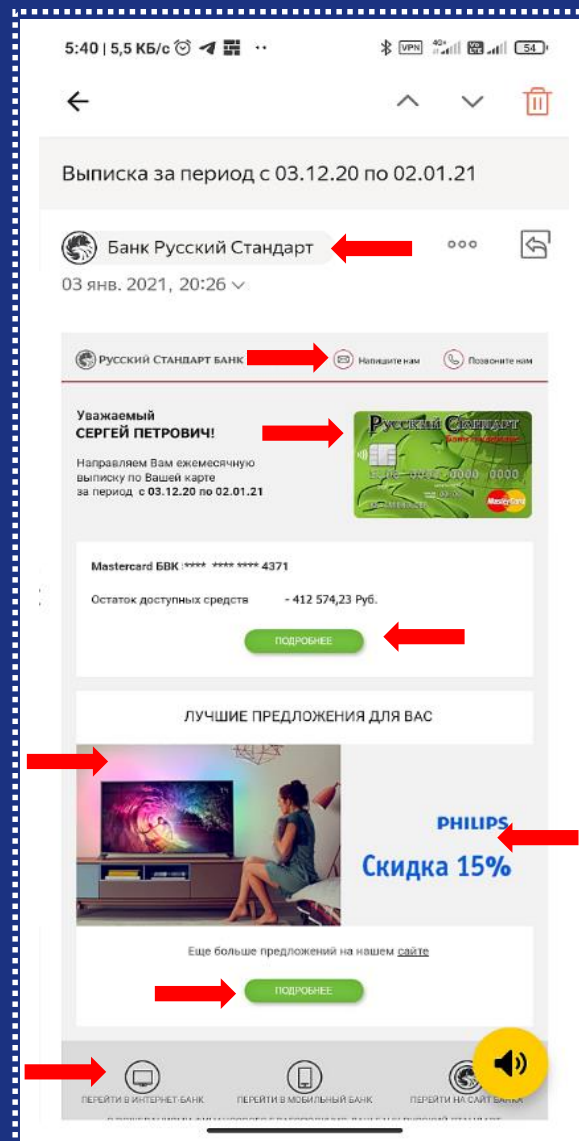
5:40 | 5,5 КБ/с

Выписка за период с 03.12.20 по 02.01.21

Банк Русский Стандарт

03 янв. 2021, 20:26

Русский Стандарт Банк

Напишите нам

Позвоните нам

Уважаемый СЕРГЕЙ ПЕТРОВИЧ!

Направляем Вам ежемесячную выписку по Вашей карте за период с 03.12.20 по 02.01.21

Русский Стандарт

Mastercard БВК **** **** **** 4371

Остаток доступных средств - 412 574,23 Руб.

ПОДРОБНЕЕ

ЛУЧШИЕ ПРЕДЛОЖЕНИЯ ДЛЯ ВАС

PHILIPS

Скидка 15%

Еще больше предложений на нашем сайте

ПОДРОБНЕЕ

ПЕРЕЙТИ В ИНТЕРНЕТ-БАНК

ПЕРЕЙТИ В МОБИЛЬНЫЙ БАНК

ПЕРЕЙТИ НА САЙТ БАНКА